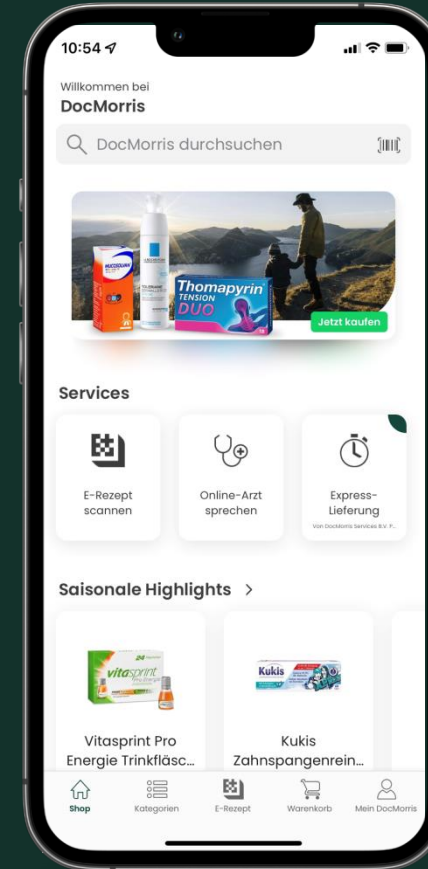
10:54

Willkommen bei
DocMorris

DocMorris durchsuchen

Thomapyrin TENSION DUO

Jetzt kaufen

Services

E-Rezept scannen

Online-Arzt sprechen

Express-Lieferung
Von DocMorris Services B.V. F..

Saisonale Highlights >

vitasprint

Kukis

Vitasprint Pro Energie Trinkfläsc...

Kukis Zahnspangenrein...

Shop

Kategorien

E-Rezept

Warenkorb

Mein DocMorris